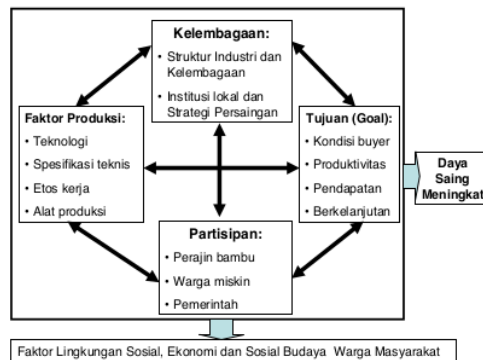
Kelembagaan:
• Struktur Industri dan Kelembagaan
• Institusi lokal dan Strategi Persaingan

Faktor Produksi:
• Teknologi
• Spesifikasi teknis
• Etos kerja
• Alat produksi

Tujuan (Goal):
• Kondisi buyer
• Produktivitas
• Pendapatan
• Berkelanjutan

Daya Saing Meningkat

Partisipan:
• Perajin bambu
• Warga miskin
• Pemerintah

Faktor Lingkungan Sosial, Ekonomi dan Sosial Budaya Warga Masyarakat